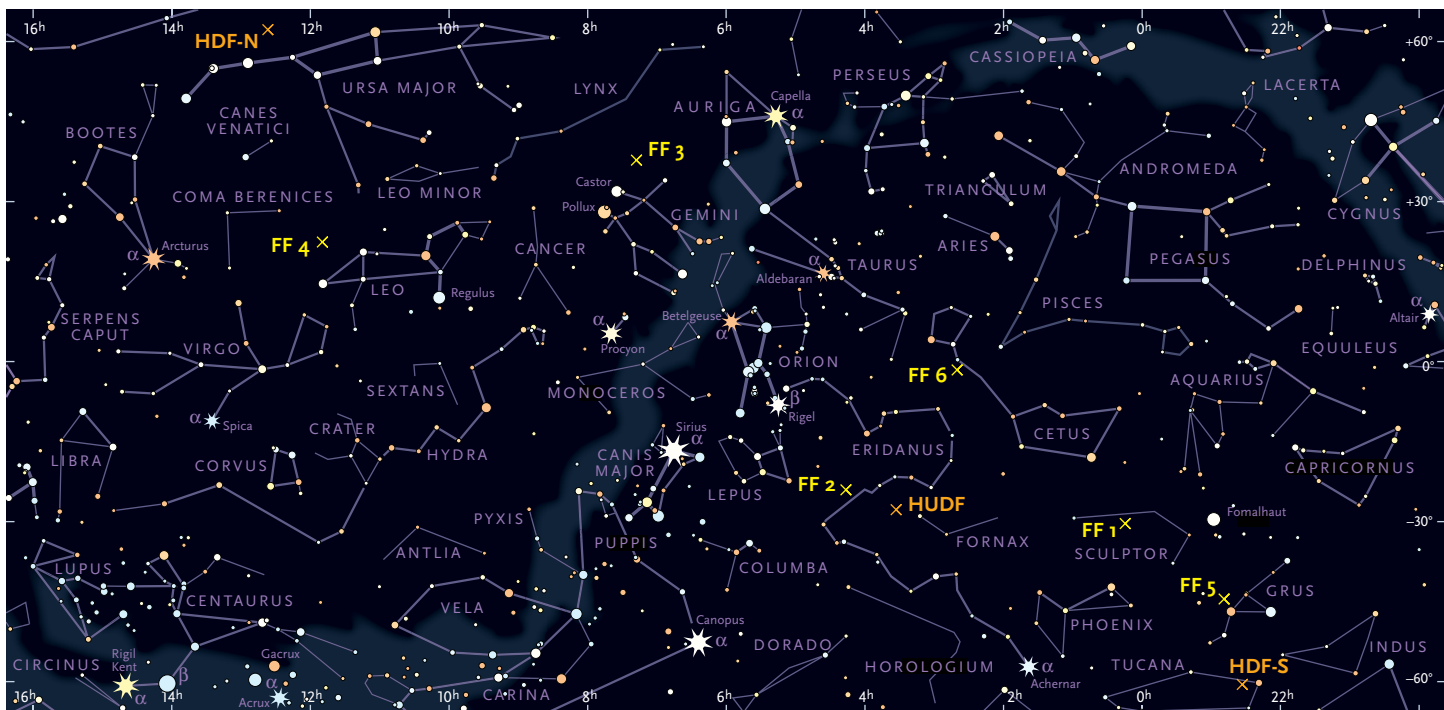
16h 14h 12h 10h 8h 6h 4h 2h 0h 22h
+60°
HDF-N
URSA MAJOR
LYNX
PERSEUS
CASSIOPEIA
LACERTA
CANES VENATICI
BOOTES
AURIGA
Capella
α
FF 3
ANDROMEDA
COMA BERENICES
LEO MINOR
Castor
Pollux
GEMINI
TRIANGULUM
+30°
CYGNUS
FF 4
α
Arcturus
CANCER
ARIES
α
Aldebaran
TAURUS
PEGASUS
DELPHINUS
LEO
Regulus
PISCES
α
Altair
SERPENS CAPUT
α
Procyon
Betelgeuse
α
VIRGO
ORION
EQUULEUS
FF 6
0°
SEXTANS
MONOCEROS
AQUARIUS
β
Rigel
α
Spica
CRATER
Sirius
α
ERIDANUS
CETUS
LIBRA
CORVUS
HYDRA
CANIS MAJOR
CAPRICORNUS
LEPUS
FF 2
HUDF
Fomalhaut
PYXIS
FF 1
–30°
FORNAX
ANTLIA
PUPPIS
SCULPTOR
LUPUS
COLUMBA
FF 5
GRUS
CENTAURUS
VELA
PHOENIX
Canopus
α
Gacrux
DORADO
INDUS
CIRCINUS
Rigil Kent
β
α
HOROLOGIUM
α
Achernar
TUCANA
HDF-S
α
Acrux
–60°
16h 14h 12h 10h
CARINA
8h 6h 4h 2h 0h 22h